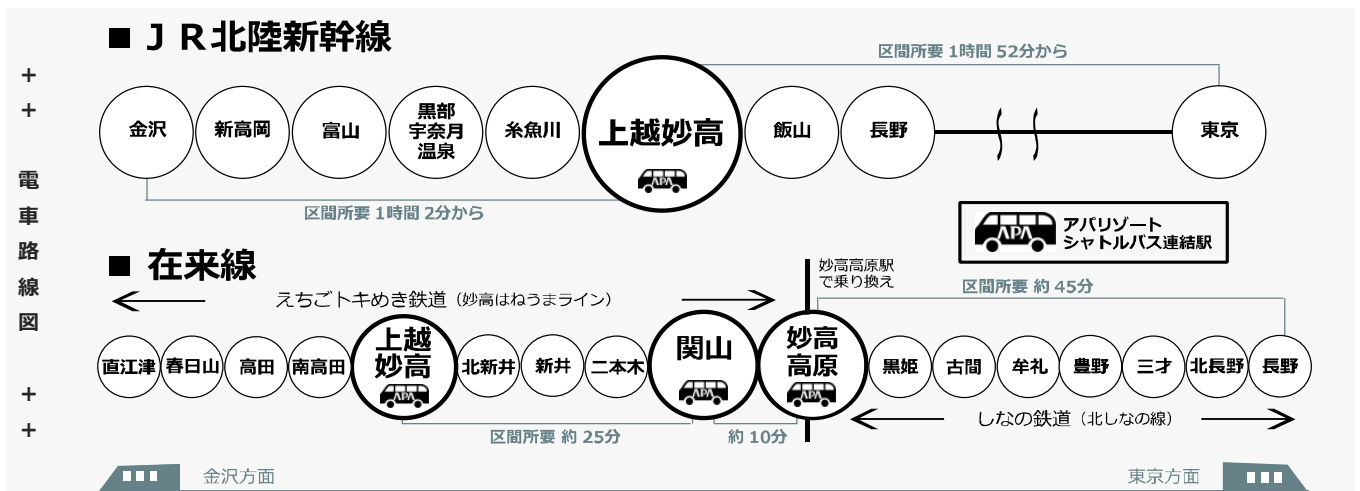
+
+
電
車
路
線
図
+
+

■ ＪＲ北陸新幹線

区間所要 1時間 52分から

金沢 新高岡 富山 黒部宇奈月温泉 糸魚川 上越妙高 飯山 長野 東京

区間所要 1時間 2分から

APA アパリゾート シャトルバス連結駅

■ 在来線

妙高高原駅で乗り換え

えちごトキめき鉄道（妙高はねうまライン）

区間所要 約 45分

直江津 春日山 高田 南高田 上越妙高 北新井 新井 二本木 関山 妙高高原 黒姫 古間 牟礼 豊野 三才 北長野 長野

APA APA APA

区間所要 約 25分 約 10分

しなの鉄道（北しなの線）

金沢方面 東京方面